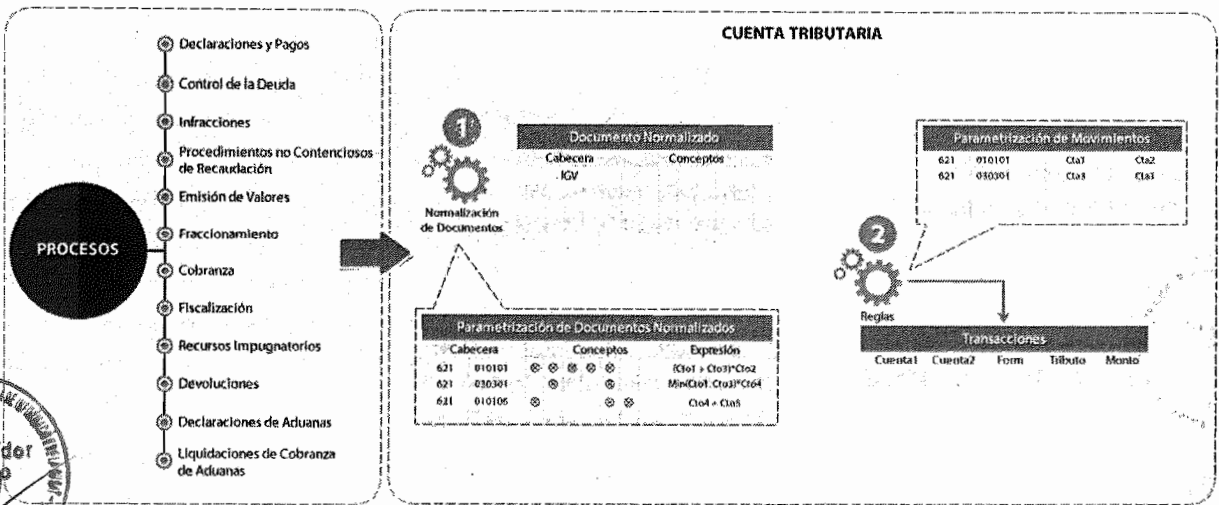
PROCESOS

Declaraciones y Pagos

Control de la Deuda

Infracciones

Procedimientos no Contenciosos de Recaudación

Emisión de Valores

Fraccionamiento

Cobranza

Fiscalización

Recursos Impugnatorios

Devoluciones

Declaraciones de Aduanas

Liquidaciones de Cobranza de Aduanas

dor
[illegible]

CUENTA TRIBUTARIA

1

Normalización de Documentos

Documento Normalizado

Cabecera Conceptos
IGV

Parametrización de Documentos Normalizados

| Cabecera | | Conceptos | Expresión |
|---|---|---|---|
| 621 | 010101 | ⊗ ⊗ ⊗ ⊗ ⊗ | (Cto1 + Cto3)*Cto2 |
| 621 | 030301 | ⊗ ⊗ | Min(Cto1,Cto3)*Cto4 |
| 621 | 010106 | ⊗ ⊗ ⊗ | Cto4 + Cto5 |

2

Reglas

Parametrización de Movimientos

| | | | |
|---|---|---|---|
| 621 | 010101 | Cta1 | Cta2 |
| 621 | 030301 | Cta3 | Cta1 |

Transacciones

Cuenta1 Cuenta2 Form Tributo Monto